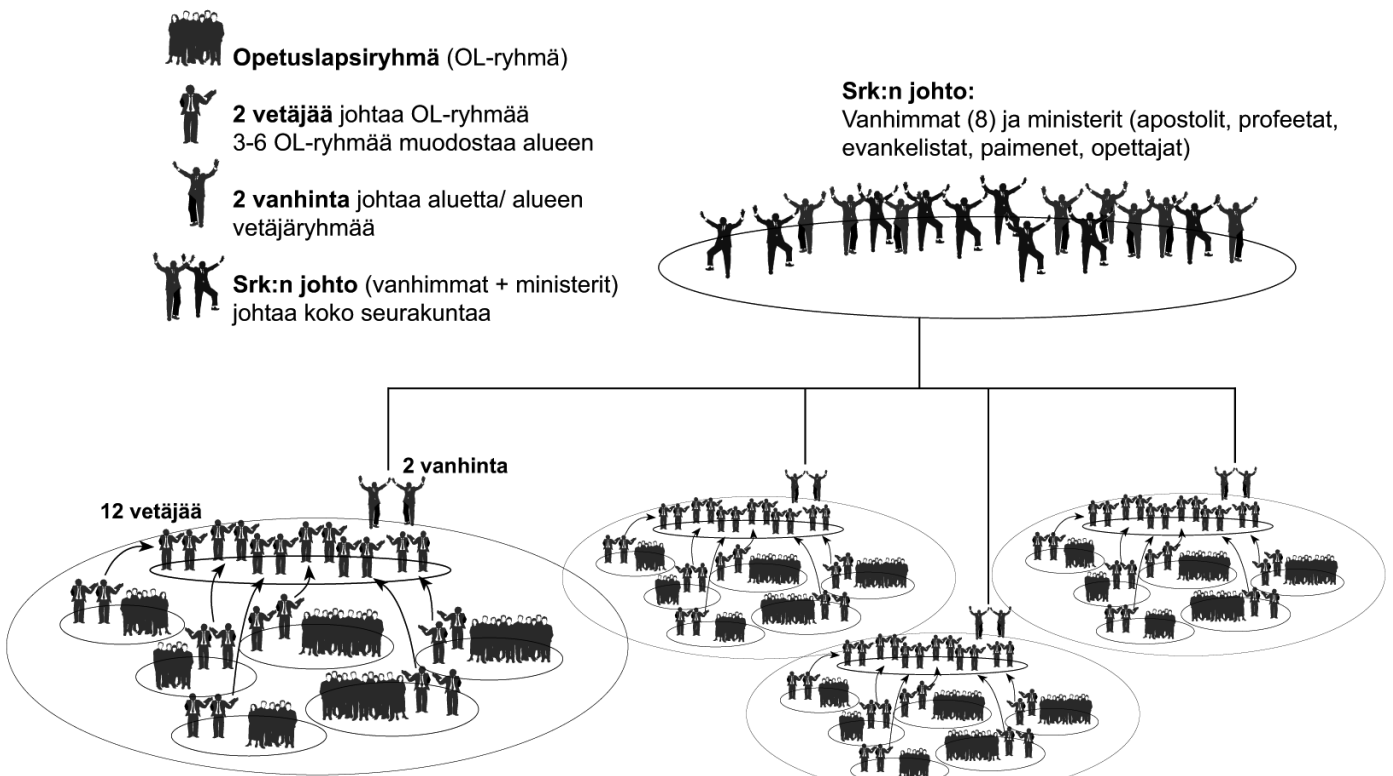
**Opetuslapsiryhmä** (OL-ryhmä)

**2 vetäjää** johtaa OL-ryhmää
3-6 OL-ryhmää muodostaa alueen

**2 vanhinta** johtaa aluetta/ alueen vetäjäryhmää

**Srk:n johto** (vanhimmat + ministerit) johtaa koko seurakuntaa

**Srk:n johto:**
Vanhimmat (8) ja ministerit (apostolit, profeetat, evankelistat, paimenet, opettajat)

**2 vanhinta**

**12 vetäjää**